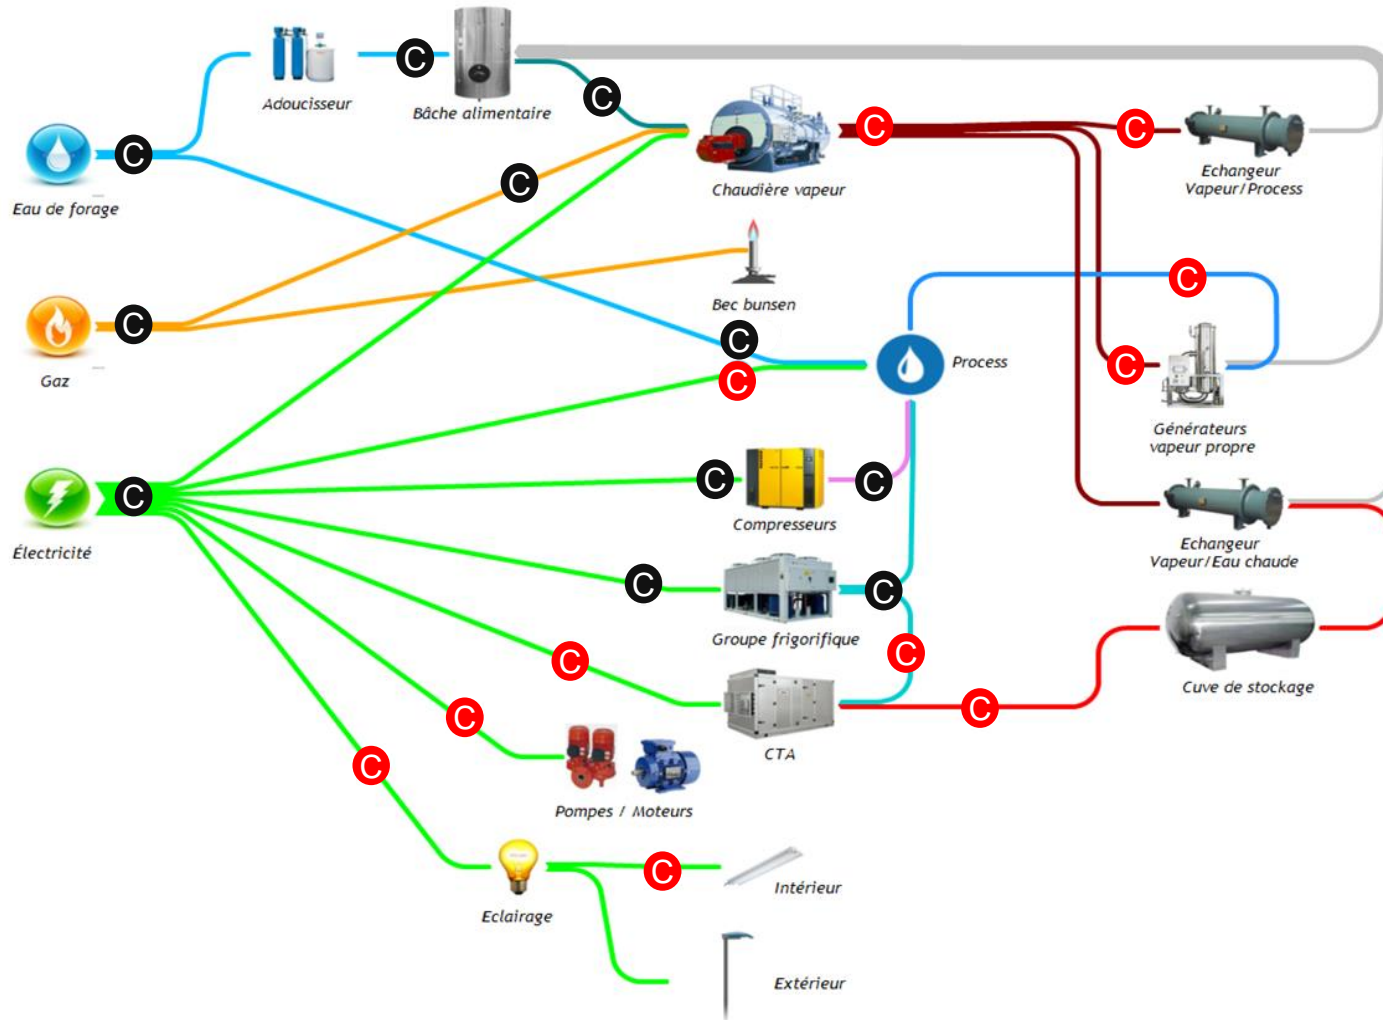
Adoucisseur
C
Bâche alimentaire
C
Eau de forage
C
C
Chaudière vapeur
C
C
Echangeur Vapeur/Process
Bec bunsen
C
Gaz
C
C
Process
C
C
Générateurs vapeur propre
Électricité
C
C
C
Compresseurs
Echangeur Vapeur/Eau chaude
C
C
Groupe frigorifique
C
C
Cuve de stockage
C
C
CTA
C
Pompes / Moteurs
C
Eclairage
Intérieur
Extérieur